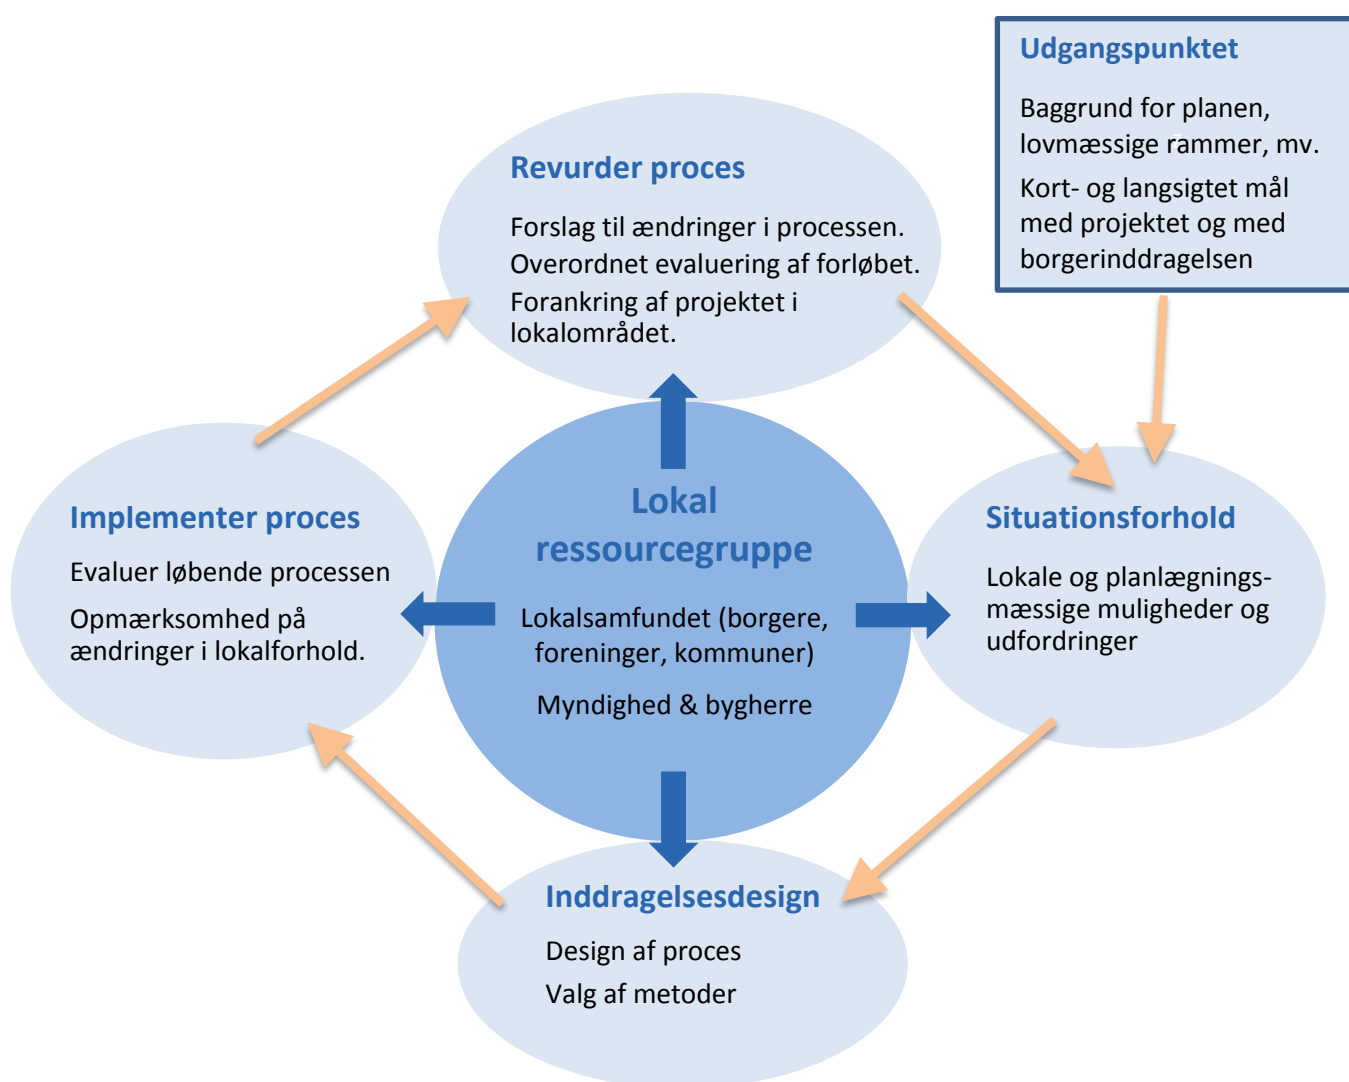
Udgangspunktet

Baggrund for planen, lovmæssige rammer, mv.

Kort- og langsigtet mål med projektet og med borgerinddragelsen

Revurder proces

Forslag til ændringer i processen.

Overordnet evaluering af forløbet.

Forankring af projektet i lokalområdet.

Implementer proces

Evaluer løbende processen

Opmærksomhed på ændringer i lokalforhold.

Lokal ressourcegruppe

Lokalsamfundet (borgere, foreninger, kommuner)

Myndighed & bygherre

Situationsforhold

Lokale og planlægningsmæssige muligheder og udfordringer

Inddragelsesdesign

Design af proces

Valg af metoder